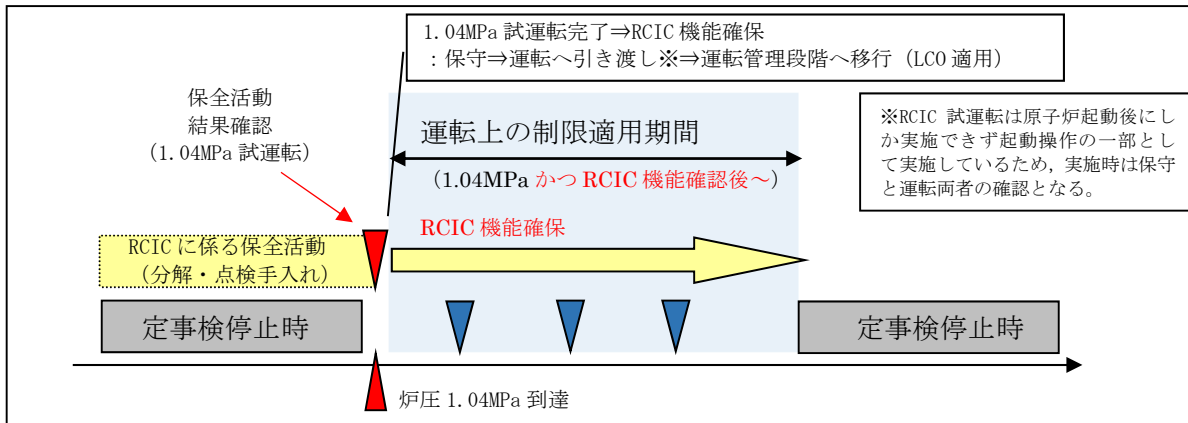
1.04MPa 試運転完了⇒RCIC 機能確保
：保守⇒運転へ引き渡し※⇒運転管理段階へ移行（LCO 適用）

保全活動
結果確認
（1.04MPa 試運転）

運転上の制限適用期間

（1.04MPa かつ RCIC 機能確認後～）

※RCIC 試運転は原子炉起動後にしか実施できず起動操作の一部として実施しているため，実施時は保守と運転両者の確認となる。

RCIC に係る保全活動
（分解・点検手入れ）

RCIC 機能確保

定事検停止時

定事検停止時

炉圧 1.04MPa 到達